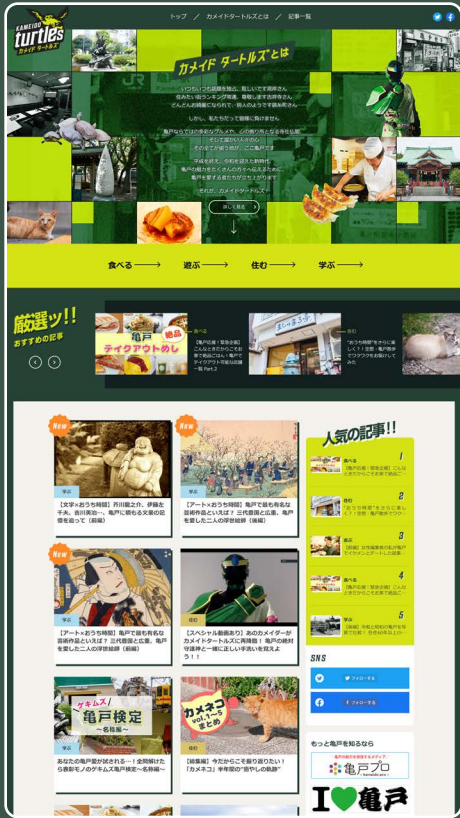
KAMEIDO turtles カメイド タートルズ

トップ / カメイドタートルズとは / 記事一覧

カメイド タートルズとは

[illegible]

詳しく見る

食べる 遊ぶ 住む 学ぶ

厳選ッ!! おすすめの記事

亀戸テイクアウトめし

食べる

学ぶ

人気の記事!!

New

学ぶ

【文学★おうち時間】芥川龍之介、伊藤左千夫、吉川英治…、亀戸に眠る文豪の足跡を追って（前編）

New

学ぶ

【アート★おうち時間】亀戸で最も有名な浮世絵師とは誰？ 三代歌川広重。亀戸を愛した二人の浮世絵師（後編）

New

学ぶ

【アート★おうち時間】亀戸で最も有名な浮世絵師とは誰？ 三代歌川広重。亀戸を愛した二人の浮世絵師（前編）

住む

【スペシャル動画あり】あのヒーローがカメイドタートルズに再降臨！ 亀戸の絶対守護神と一緒に正しい手洗いを覚えよう！！

ゲキムズ! 亀戸検定 〜名所編〜

学ぶ

あなたの亀戸愛が試される…！全問解けたら亀戸マスター！ゲキムズ亀戸検定〜名所編〜

カメネコ vol.1〜15 まとめ

遊ぶ

【総集編】今だからこそ振り返りたい！「カメネコ」半年間の"癒やしの軌跡"

1 食べる
2 住む
3 学ぶ
4 食べる
5 学ぶ

SNS

フォローする
フォローする

もっと亀戸を知るなら

亀戸プロ

I ♥ 亀戸